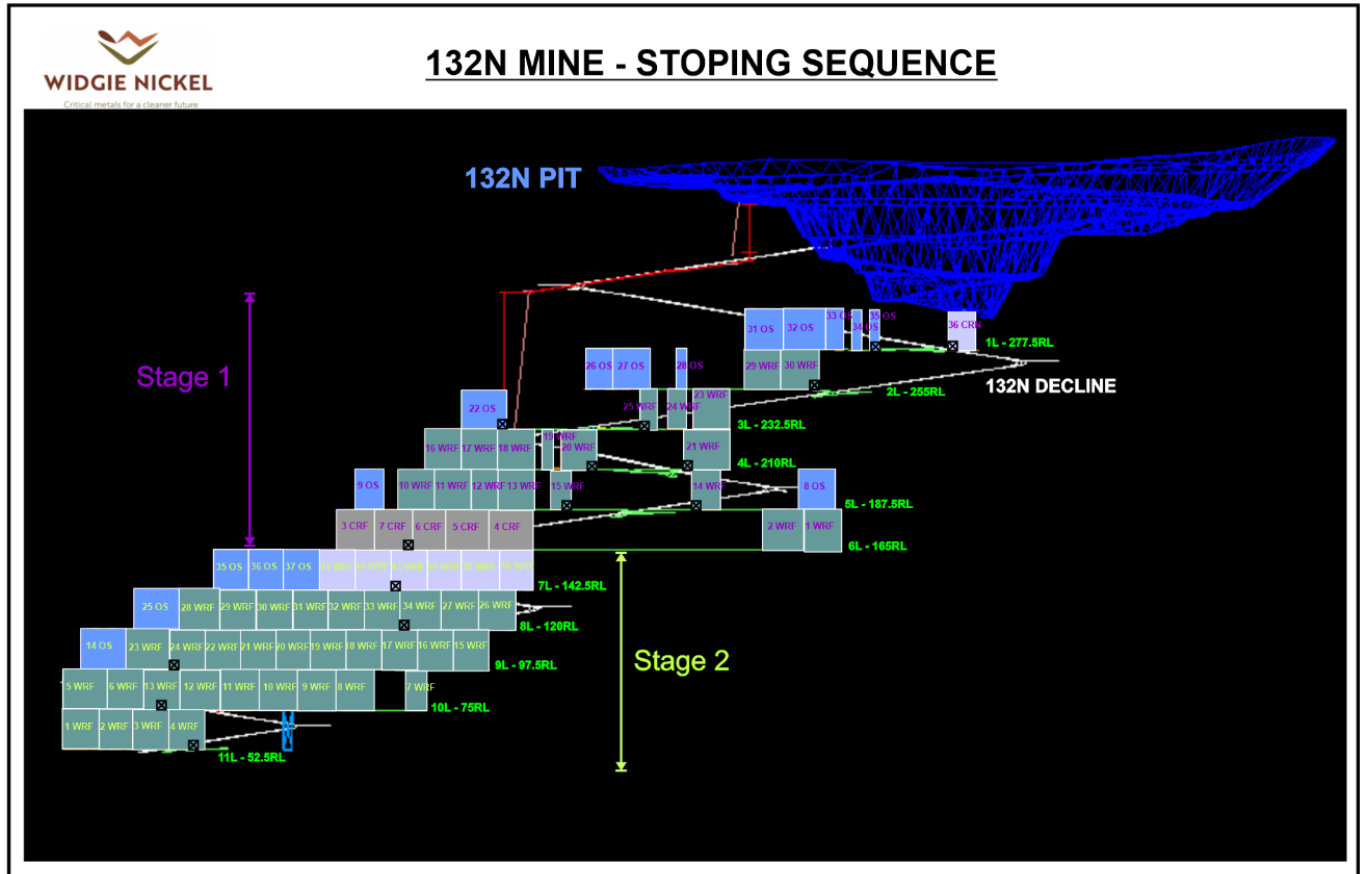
WIDGIE NICKEL
Critical metals for a cleaner future

132N MINE - STOPING SEQUENCE

132N PIT

Stage 1

31 OS 32 OS 33 OS 34 OS 35 OS 36 CRF
1L - 277.5RL
26 OS 27 OS 28 OS 29 WRF 30 WRF
132N DECLINE
2L - 255RL
22 OS 25 WRF 24 WRF 23 WRF
3L - 232.5RL
16 WRF 17 WRF 18 WRF 19 WRF 20 WRF 21 WRF
4L - 210RL
9 OS 10 WRF 11 WRF 12 WRF 13 WRF 15 WRF 14 WRF 8 OS
5L - 187.5RL
3 CRF 7 CRF 6 CRF 5 CRF 4 CRF 2 WRF 1 WRF
6L - 165RL
35 OS 36 OS 37 OS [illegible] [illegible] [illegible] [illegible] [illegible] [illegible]
7L - 142.5RL
25 OS 28 WRF 29 WRF 30 WRF 31 WRF 32 WRF 33 WRF 34 WRF 27 WRF 26 WRF
8L - 120RL
14 OS 23 WRF 24 WRF 22 WRF 21 WRF 20 WRF 19 WRF 18 WRF 17 WRF 16 WRF 15 WRF
9L - 97.5RL
5 WRF 6 WRF 13 WRF 12 WRF 11 WRF 10 WRF 9 WRF 8 WRF 7 WRF
10L - 75RL
1 WRF 2 WRF 3 WRF 4 WRF
11L - 52.5RL

Stage 2